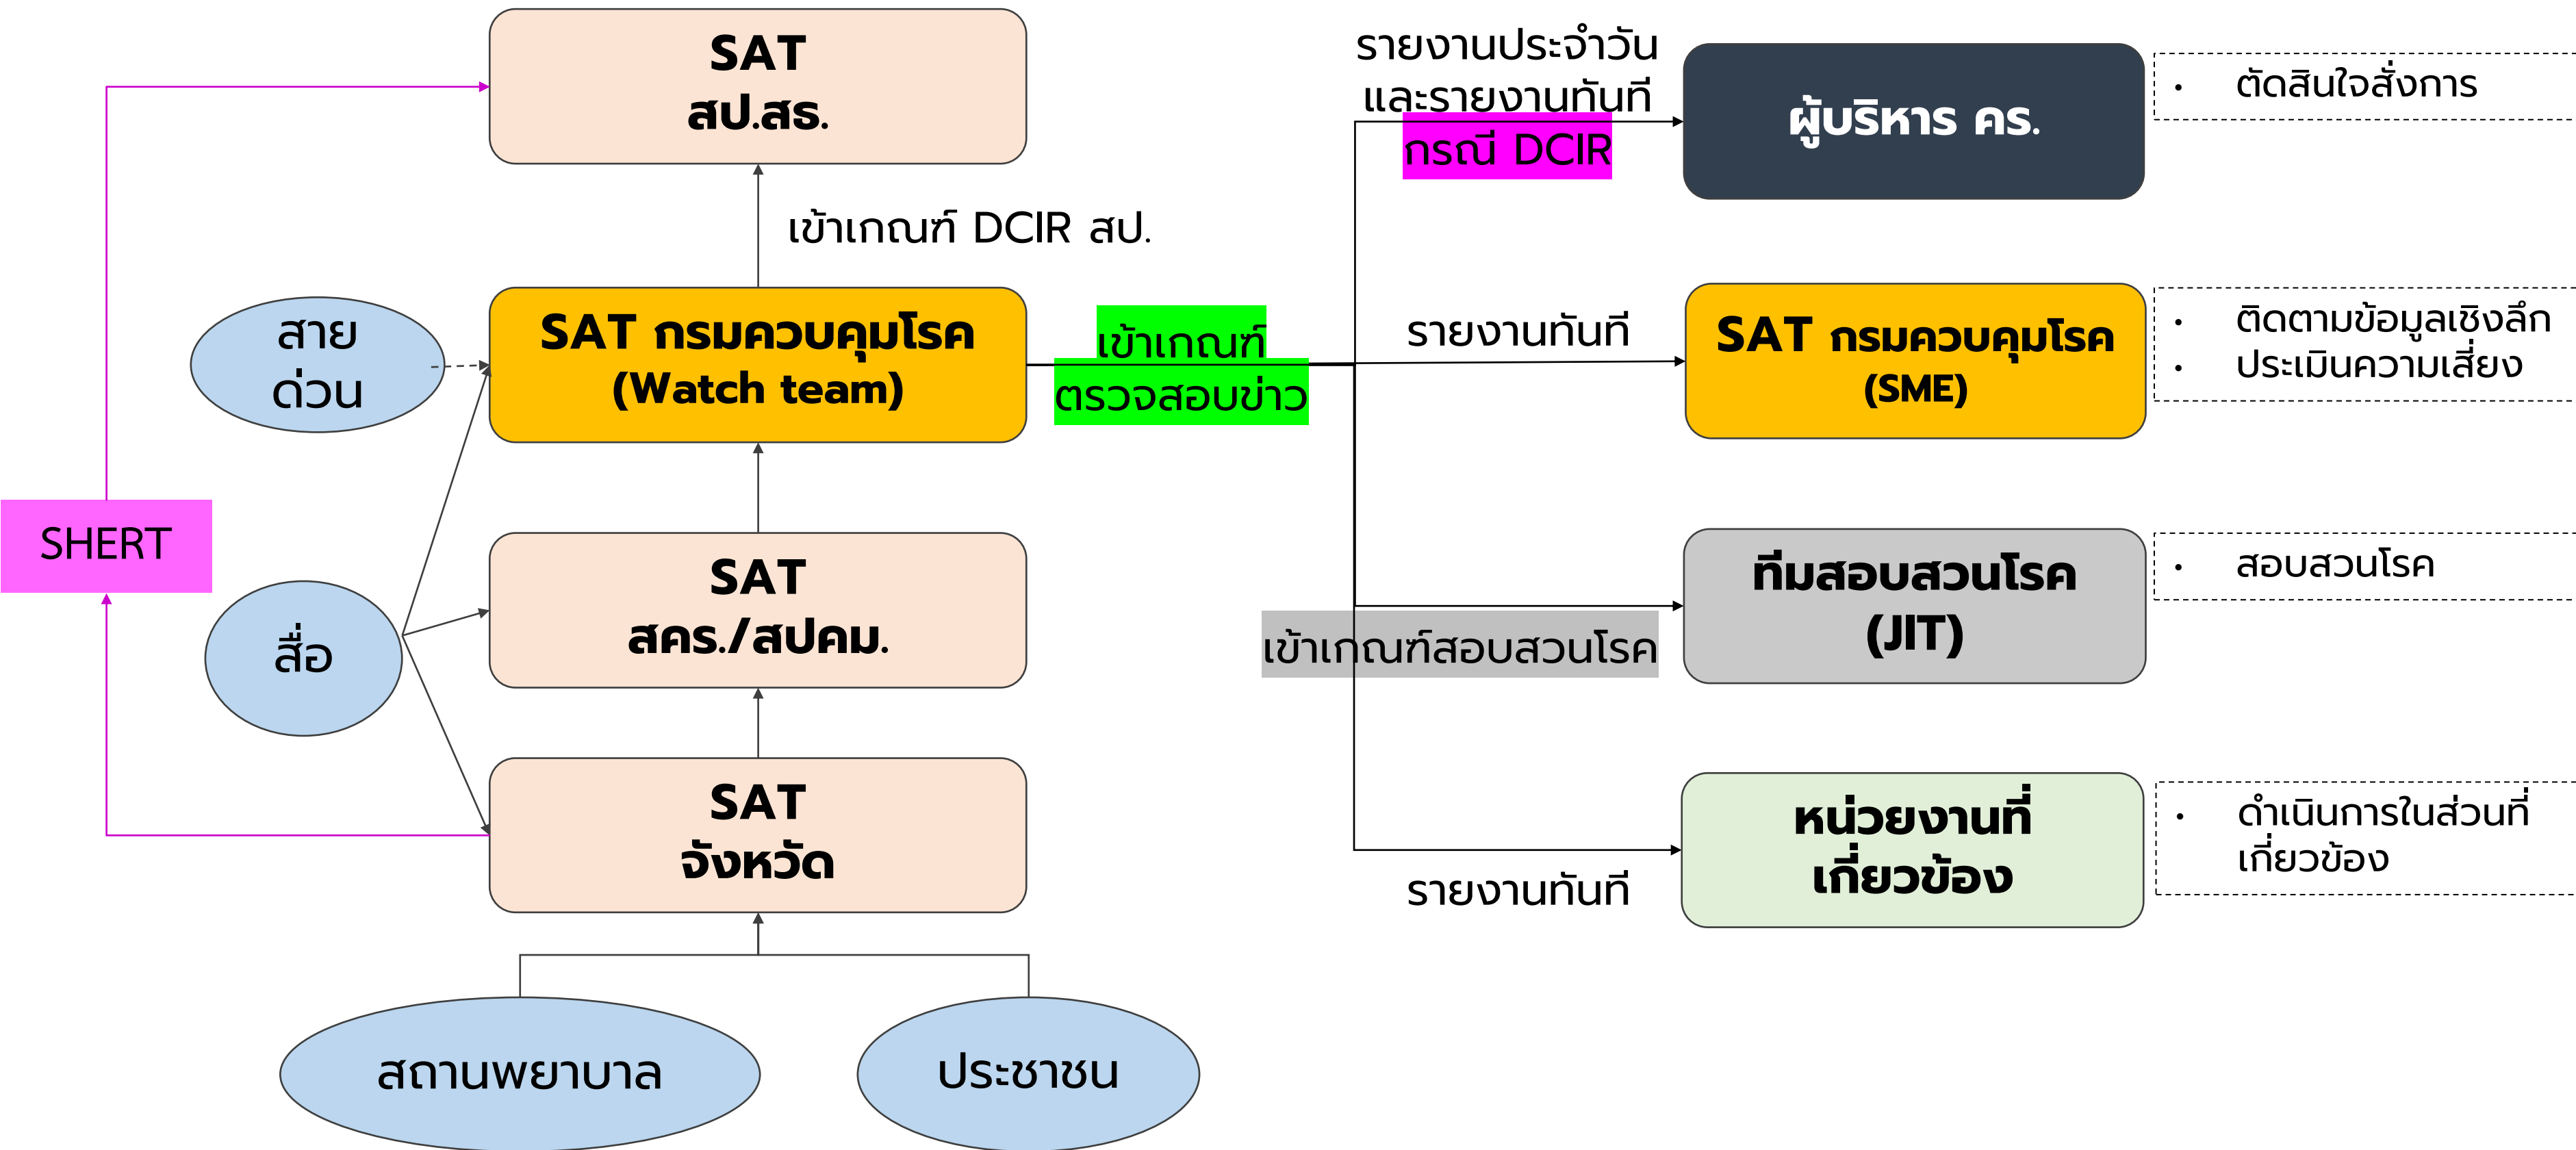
SAT
สป.สธ.

เข้าเกณฑ์ DCIR สป.

สาย
ด่วน

SAT กรมควบคุมโรค
(Watch team)

เข้าเกณฑ์
ตรวจสอบข่าว

SHERT

สื่อ

SAT
สคร./สปคม.

SAT
จังหวัด

สถานพยาบาล

ประชาชน

รายงานประจำวัน
และรายงานทันที
กรณี DCIR

ผู้บริหาร คร.

• ตัดสินใจสั่งการ

รายงานทันที

SAT กรมควบคุมโรค
(SME)

• ติดตามข้อมูลเชิงลึก
• ประเมินความเสี่ยง

ทีมสอบสวนโรค
(JIT)

• สอบสวนโรค

เข้าเกณฑ์สอบสวนโรค

หน่วยงานที่
เกี่ยวข้อง

• ดำเนินการในส่วนที่เกี่ยวข้อง

รายงานทันที